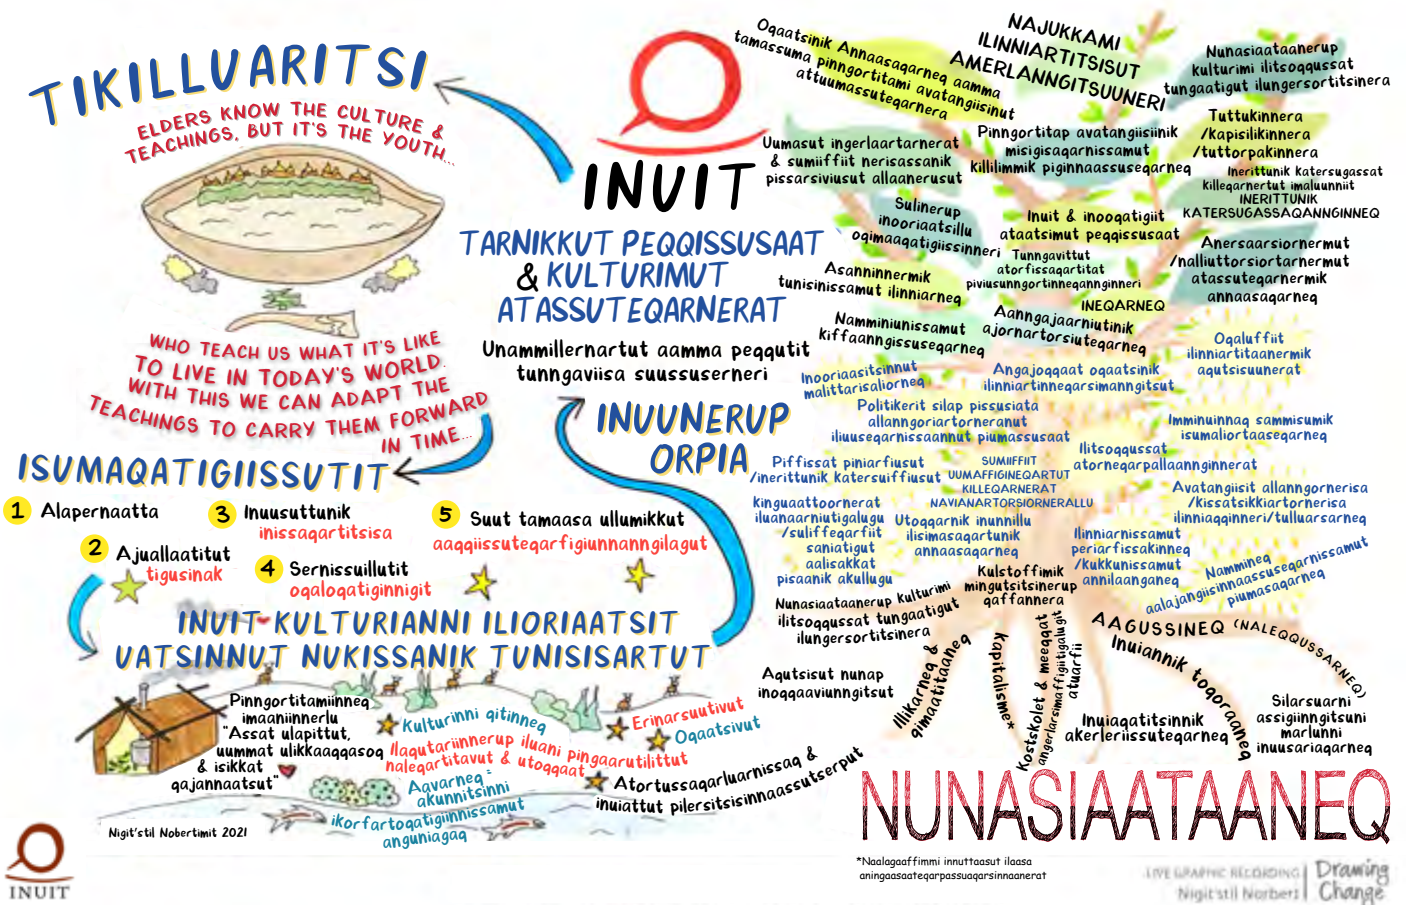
TIKILLUARITSI

ELDERS KNOW THE CULTURE & TEACHINGS, BUT IT'S THE YOUTH...

WHO TEACH US WHAT IT'S LIKE TO LIVE IN TODAY'S WORLD. WITH THIS WE CAN ADAPT THE TEACHINGS TO CARRY THEM FORWARD IN TIME.

ISUMAQATIGIISSUTIT

1 Alapernaatta
2 Ajuallaatitut tigusinak
3 Inuusuttunik inissaqartitsisa
4 Sernissuillutit oqaloqatiginnigit
5 Suut tamaasa ullumikkut aaqqiissuteqarfigiunnanngilagut

INUIT

TARNIKKUT PEQQISSUSAAT & KULTURIMUT ATASSUTEQARNERAT

Unammillernartut aamma peqqutit tunngaviisa suussuserneri

INUUNERUP ORPIA

INUIT KULTURIANNI ILIORIAATSIT UATSINNUT NUKISSANIK TUNISISARTUT

Pinngortitamiinneq imaaniinnerlu "Assat ulapittut, uummat ulikkaaqqasoq & isikkat qajannaatsut"

Kulturinni qitinneq
Erinarsuutivut
Qaatsivut
Ilaqutariinnerup iluani pingaarutilittut nalegartitavut & utoqqaat
Aavarneq akunnitsinni
Ikorfartoqatigiinnissamut anguniagaq
Atortussaqarluarnissaq & inuiattut pilersitsisinnaassutserput

Nigit'stil Nobertimit 2021

INUIT

Oqaatsinik Annaasaqarneq aamma tamassuma pinngortitami avatangiisinut attuumassuteqarnera

NAJUKKAMI ILINNIARTITSISUT AMERLANNGITSUUNERI

Nunasiaataanerup kulturimi iliitsoqqussat tungaatigut ilungersortitsinera

Uumasut ingerlaartarnerat & sumiiffiit nerisassanik pissarsiviusut allaanerusut

Pinngortitap avatangiisiinik misigisaqarnissamut killilimmik piginnaassuseqarneq

Tuttukinnera /kapisilikinnera /tuttorpakinnera

Ineriittunik Katersugassat Killeqarnertut imaluunniit INERITTUNIK KATERSUGASSAQANNGINNEQ

Sulinerup inooriaatsillu oqimaaqatigiissinneri

Inuit & inooqatigiit ataatsimut peqqissusaat

Tunngavittut atorfissaqartitat piviusunngortinneqannginneri

Anersaarsiornermut /nalliuttorsiortarnermut atassuteqarnermik annaasaqarneq

Asanninnermik tunisinissamut ilinniarneq

INEQARNEQ

Aanngajaarniutinik ajornartorsiuteqarneq

Namminiunissamut kiffaanngissuseqarneq

Inooriaasitsinnut malittarisaliorneq

Angajoqqaat oqaatsinik ilinniartinneqarsimanngitsut

Oqaluffiit ilinniartitaanermik aqutsisuunerat

Politikerit silap pissusiata allanngoriartorneranut iliuuseqarnissaannut piumassusaat

Imminuinnaq sammisumik isumaliortaaseqarneq

Iliitsoqqussat atorneqarpallaanngin nerat

Piffissat piniarfiusut /ineriittunik katersuiffiusut

SUMIIFFIIT UUMAFFIGINEQARTUT KILLEQARNERAT NAVIANARTORSIORNERALLU

Avatangiisit allanngornerisa /kissatsikkiartornerisa ilinniaqqinneri/tullaarsarneq

Kinguaattoornerat iluanaarniutigalugu /suliffeqarfiit saniatigut aalisakkat pisaanik akullugu

Uuqqarnik inunnillu ilisimasaqartunik annaasaqarneq

Ilinniarnissamut periarfissakinneq /kukkunissamut annilaanganeq

Namminneq aalajangiisinnaassuseqarnissamut piumasaqarneq

Kulstoffimik mingutsitsinerup qaffannera

Nunasiaataanerup kulturimi iliitsoqqussat tungaatigut ilungersortitsinera

AAGUSSINEQ (NALEQQUSSARNEQ)

Inuiannik toqoraaneq

Aqutsisut nunap inoqqaaviunngitsut

Illikarneq & qimaatitaaneq

Kapitalisme*

Kostskolet & meeqqat angerlarsimaffiginiagaat atuarfii

Inuiaqatitsinnik akerleriissuteqarneq

Silarsuarni assigiinngitsuni marlunni inuusariaqarneq

NUNASIAATAANEQ

*Naalagaaffimmi innuttaasut ilaasa aningaasaateqarpassuaqarsinnaanerat

LIVE GRAPHIC RECORDING Nigit'stil Norbert Drawing Change

INUIT